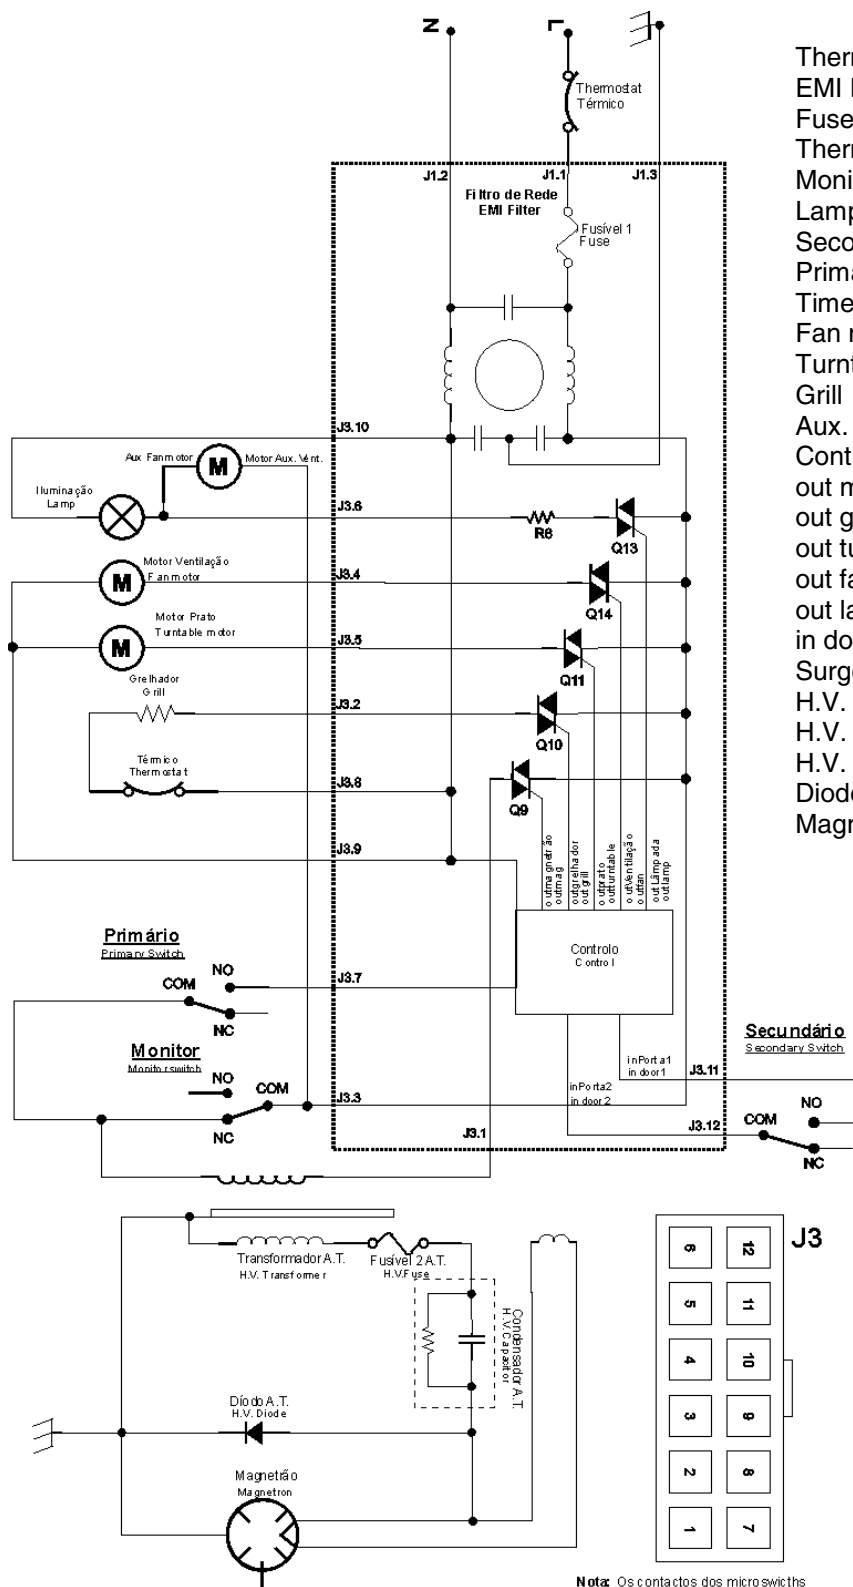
N
L
Thermostat
Térmico
J1.2
J1.1
J1.3
Filtro de Rede
EMI Filter
Fusível 1
Fuse
J3.10
Aux Fanmotor
M
Motor Aux. Vent.
Iluminação
Lamp
J3.6
R6
Q13
Motor Ventilação
Fanmotor
M
J3.4
Q14
Motor Prato
Turntable motor
M
J3.5
Q11
Grelhador
Grill
J3.2
Q10
Térmico
Thermostat
J3.8
Q9
J3.9
outmagnetrão
outmag
outgrelhador
outgrill
outprato
outturntable
outVentilação
outfan
outLâmpada
outlamp
Primário
Primary Switch
COM
NO
NC
J3.7
Controlo
Control
Monitor
Monitor switch
NO
COM
NC
J3.3
inPorta1
in door1
inPorta2
in door2
J3.11
J3.12
J3.1
Secundário
Secondary Switch
NO
COM
NC
Transformador A.T.
H.V. Transformer
Fusível 2 A.T.
H.V.Fuse
Condensador A.T.
H.V.Capacitor
Díodo A.T.
H.V. Diode
Magnetrão
Magnetron
J3
| 6 | 12 |
|---|---|
| 5 | 11 |
| 4 | 10 |
| 3 | 9 |
| 2 | 8 |
| 1 | 7 |
Nota: Os contactos dos microswicths
Therm
EMI F
Fuse
Therm
Moni
Lamp
Seco
Prima
Time
Fan m
Turnt
Grill
Aux.
Cont
out m
out g
out tu
out fa
out la
in do
Surge
H.V.
H.V.
H.V.
Diode
Magn